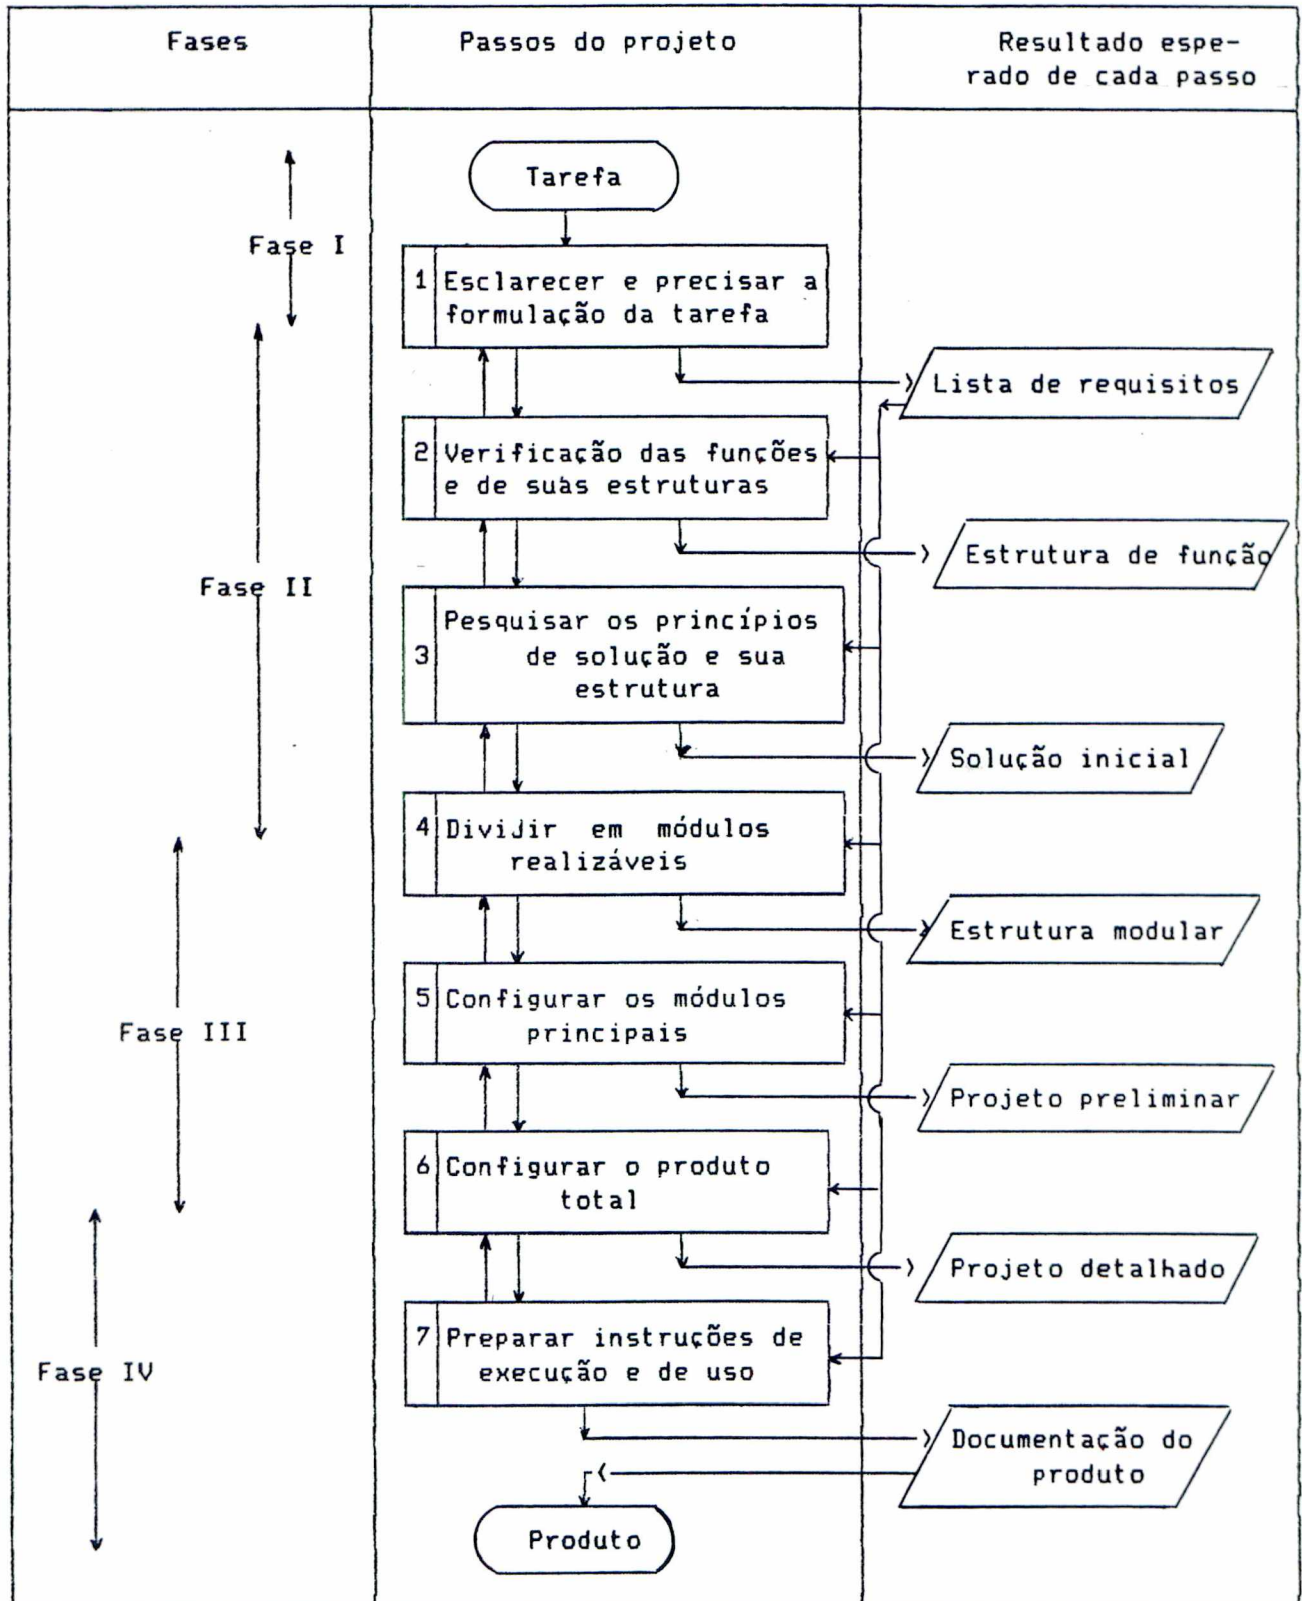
Fases

Passos do projeto

Resultado esperado de cada passo

Tarefa

Fase I

1 Esclarecer e precisar a formulação da tarefa

Lista de requisitos

2 Verificação das funções e de suas estruturas

Estrutura de função

Fase II

3 Pesquisar os princípios de solução e sua estrutura

Solução inicial

4 Dividir em módulos realizáveis

Estrutura modular

5 Configurar os módulos principais

Fase III

Projeto preliminar

6 Configurar o produto total

Projeto detalhado

7 Preparar instruções de execução e de uso

Fase IV

Documentação do produto

Produto